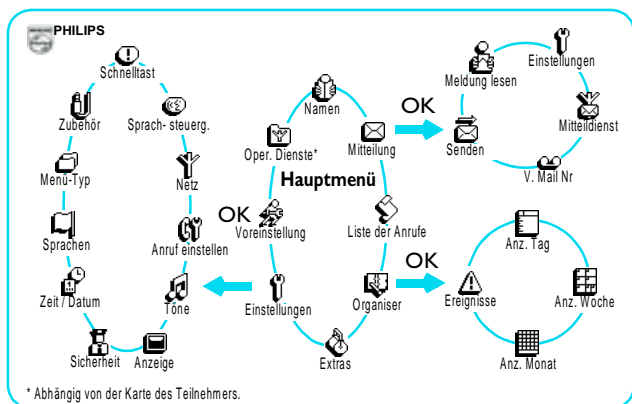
PHILIPS

Schnelltast
Zubehör
Sprach- steuerg.
Menü-Typ
Netz
Sprachen
Anruf einstellen
Zeit / Datum
Töne
Sicherheit
Anzeige

Namen
Oper. Dienste*
Mitteilung
Hauptmenü
OK
Voreinstellung
Liste der Anrufe
Einstellungen
Organiser
Extras

OK
Meldung lesen
Einstellungen
Senden
Mitteildienst
V. Mail Nr

OK
Anz. Tag
Ereignisse
Anz. Woche
Anz. Monat

* Abhängig von der Karte des Teilnehmers.